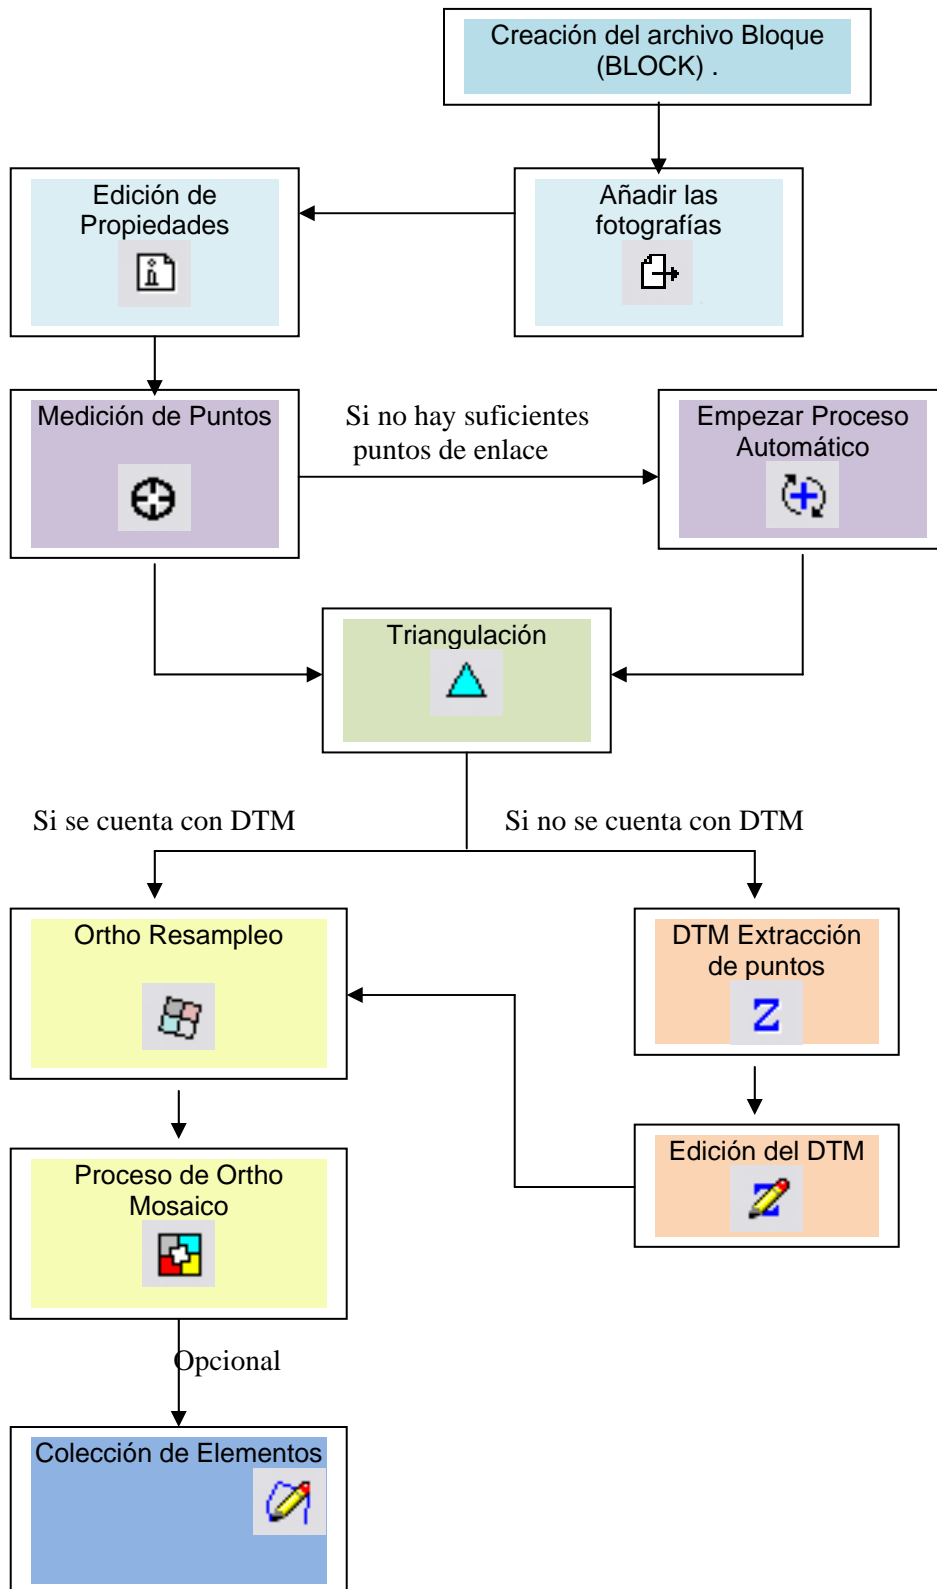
Creación del archivo Bloque (BLOCK) .

Añadir las fotografías

Edición de Propiedades

Medición de Puntos

Si no hay suficientes puntos de enlace

Empezar Proceso Automático

Triangulación

Si se cuenta con DTM

Si no se cuenta con DTM

Ortho Resampleo

DTM Extracción de puntos

Edición del DTM

Proceso de Ortho Mosaico

Opcional

Colección de Elementos